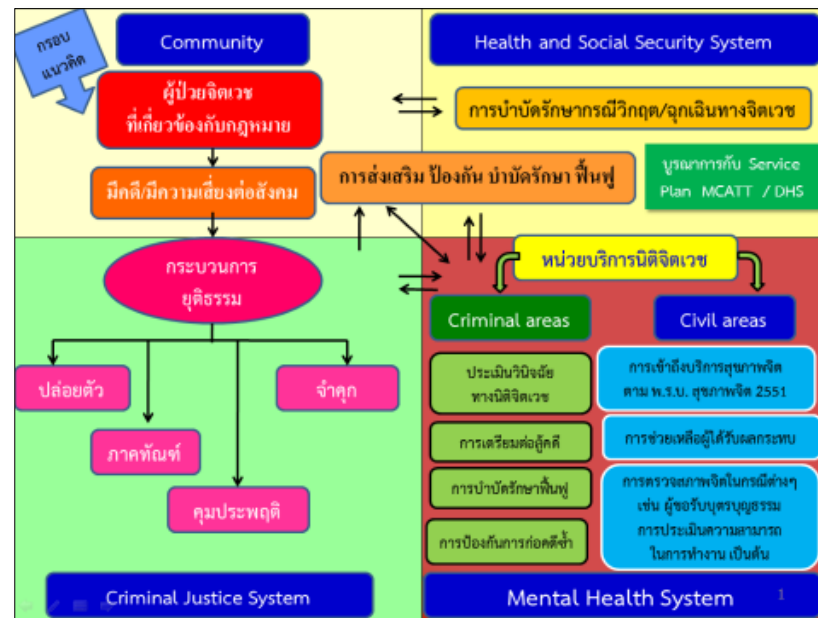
กรอบแนวคิด

Community

Health and Social Security System

ผู้ป่วยจิตเวชที่เกี่ยวข้องกับกฎหมาย

การบำบัดรักษากรณีวิกฤต/ฉุกเฉินทางจิตเวช

มีคดี/มีความเสี่ยงต่อสังคม

การส่งเสริม ป้องกัน บำบัดรักษา ฟื้นฟู

บูรณาการกับ Service Plan MCATT / DHS

หน่วยบริการนิติจิตเวช

กระบวนการยุติธรรม

Criminal areas

Civil areas

ปล่อยตัว

จำคุก

ภาคทัณฑ์

คุมประพฤติ

ประเมินวินิจฉัยทางนิติจิตเวช

การเตรียมต่อสู้คดี

การบำบัดรักษาฟื้นฟู

การป้องกันการก่อคดีซ้ำ

การเข้าถึงบริการสุขภาพจิต ตาม พ.ร.บ. สุขภาพจิต 2551

การช่วยเหลือผู้ได้รับผลกระทบ

การตรวจสภาพจิตในกรณีต่างๆ เช่น ผู้ขอรับบุตรบุญธรรม การประเมินความสามารถในการทำงาน เป็นต้น

Criminal Justice System

Mental Health System

1